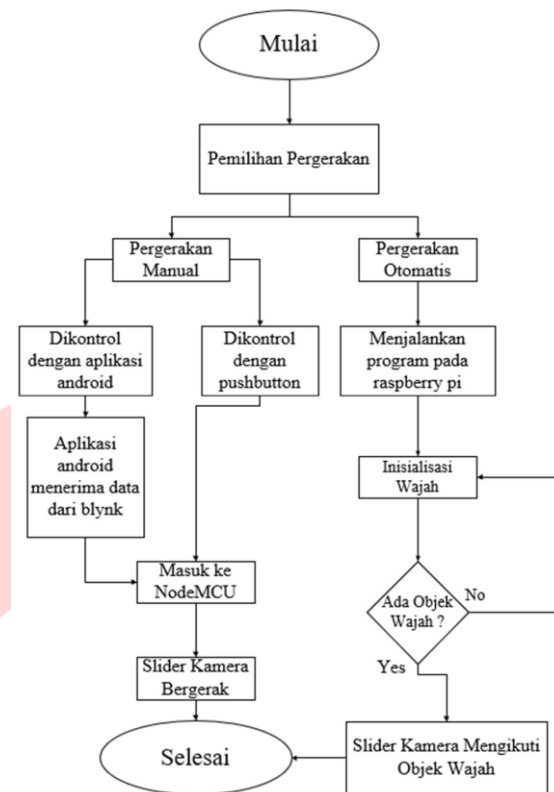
Mulai

Pemilihan Pergerakan

Pergerakan Manual

Pergerakan Otomatis

Dikontrol dengan aplikasi android

Dikontrol dengan pushbutton

Menjalankan program pada raspberry pi

Aplikasi android menerima data dari blynk

Inisialisasi Wajah

Masuk ke NodeMCU

Ada Objek Wajah ?

No

Yes

Slider Kamera Bergerak

Selesai

Slider Kamera Mengikuti Objek Wajah